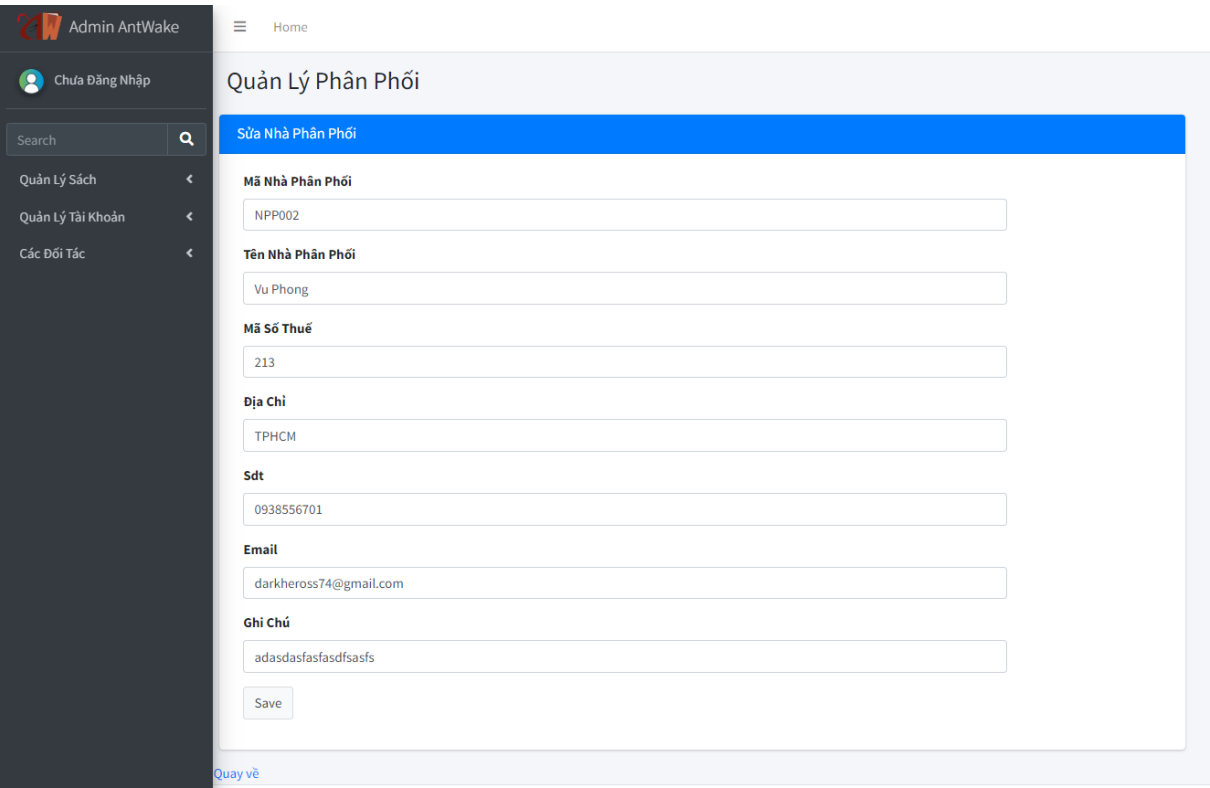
AW Admin AntWake

Chưa Đăng Nhập

Search

Quản Lý Sách

Quản Lý Tài Khoản

Các Đối Tác

Home

Quản Lý Phân Phối

Sửa Nhà Phân Phối

Mã Nhà Phân Phối

NPP002

Tên Nhà Phân Phối

Vu Phong

Mã Số Thuế

213

Địa Chỉ

TPHCM

Sdt

0938556701

Email

darkheross74@gmail.com

Ghi Chú

adasdasfasfasdfsasfs

Save

Quay về